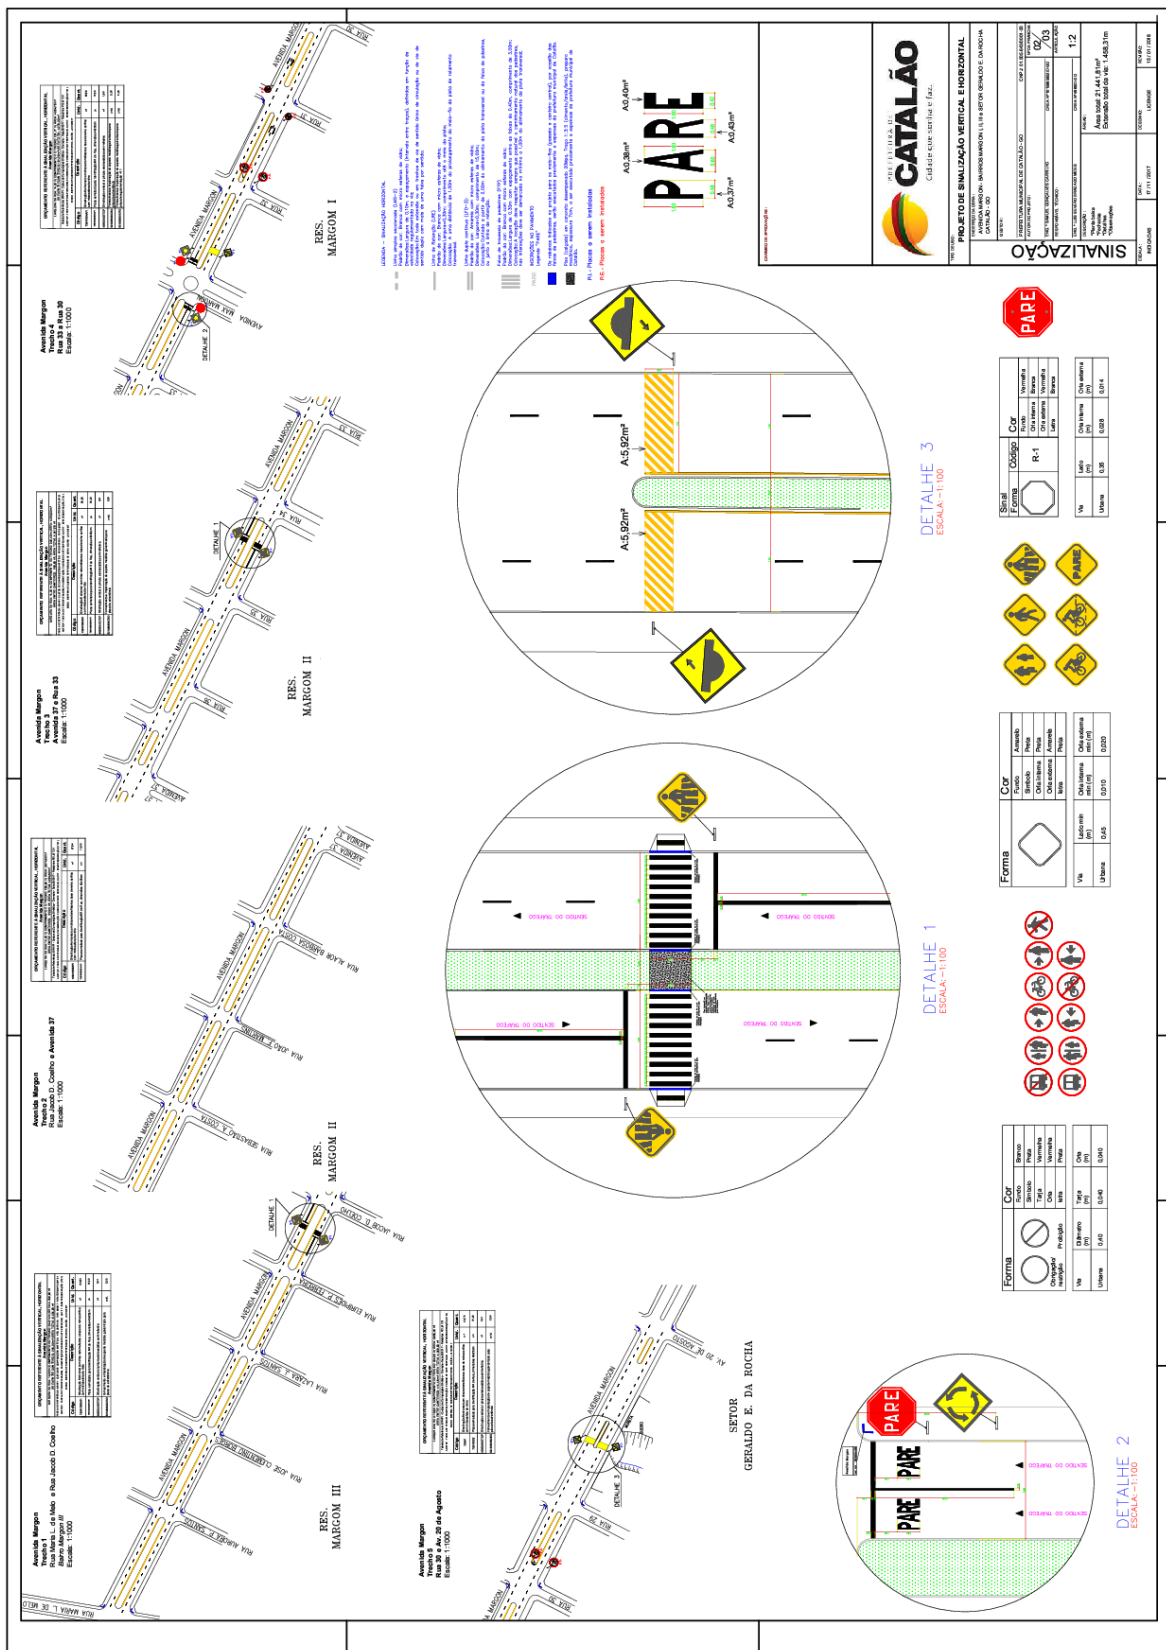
SINALIZAÇÃO

PREFEITURA DE CATALÃO
Cidade que sorri e faz.

PROJETO DE SINALIZAÇÃO VERTICAL E HORIZONTAL

AVENIDA MARGON - BAIRROS MARGON I, II e SETOR GERALDO E. DA ROCHA
CATALÃO - GO

PREFEITURA MUNICIPAL DE CATALÃO - GO

02/03

1:2

Área total: 21.441,81m²
Extensão total da via: 1.458,31m

DETALHE 3
ESCALA: 1:100

DETALHE 1
ESCALA: 1:100

DETALHE 2
ESCALA: 1:100

A:5,92m²

A:5,92m²

A:0,40m²

A:0,36m²

A:0,43m²

A:0,37m²

PARE

PARE

PARE

PARE

RES. MARGOM I

RES. MARGOM II

RES. MARGOM II

RES. MARGOM III

SETOR GERALDO E. DA ROCHA

Avenida Margon
Trecho 4
Rua 33 e Rua 30
Escala: 1:1000

Avenida Margon
Trecho 3
Avenida 37 e Rua 33
Escala: 1:1000

Avenida Margon
Trecho 2
Rua Jacob D. Coelho e Avenida 37
Escala: 1:1000

Avenida Margon
Trecho 1
Rua Maria L. de Melo e Rua Jacob D. Coelho
Bairro Margon III
Escala: 1:1000

Avenida Margon
Trecho 5
Rua 30 e Av. 20 de Agosto
Escala: 1:1000

AVENIDA MARGON

RUA 30

RUA 33

RUA 34

RUA 35

RUA 36

AVENIDA 37

RUA ALAOR BARBOSA COSTA

RUA JOÃO J. MARTINS

RUA SEBASTIÃO A. COSTA

RUA JACOB D. COELHO

RUA EURÍPEDES P. FERREIRA

RUA LÁZARA J. SANTOS

RUA JOSÉ CLEMENTINO BORGES

RUA AURORA F. SANTOS

RUA MARIA L. DE MELO

AV. 20 DE AGOSTO

AVENIDA MAX MARGON

DETALHE 1

DETALHE 2

DETALHE 3

SENTIDO DO TRÁFEGO

Sinal
Forma
Código
Cor
R-1
Fundo
Orla interna
Orla externa
Letra
Vermelha
Branca
Vermelha
Branca

Forma
Cor
Fundo
Símbolo
Orla interna
Orla externa
Tarja
Amarela
Preta
Preta
Amarela
Preta

Forma
Cor
Fundo
Símbolo
Tarja
Orla
Letra
Branca
Preta
Vermelha
Vermelha
Preta
Obrigação/ restrição
Proibição

Via
Urbana